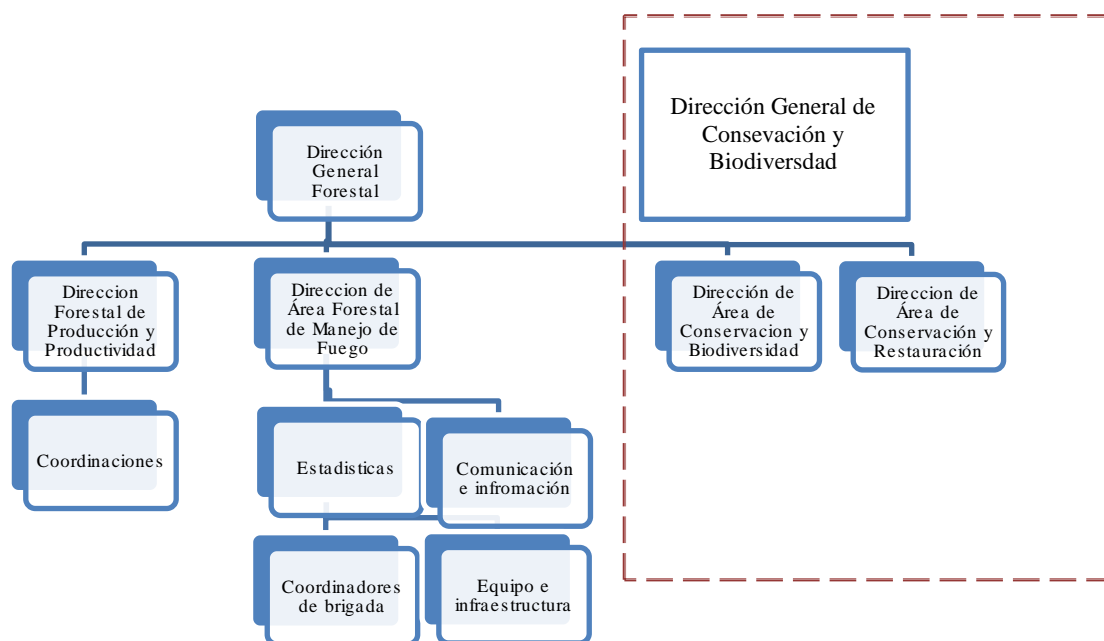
Dirección General de Consevación y Biodiversdad

Dirección General Forestal

Direccion Forestal de Producción y Productividad

Direccion de Área Forestal de Manejo de Fuego

Dirección de Área de Conservacion y Biodiversidad

Direccion de Área de Conservación y Restauración

Coordinaciones

Estadisticas

Comunicación e infromación

Coordinadores de brigada

Equipo e infraestructura